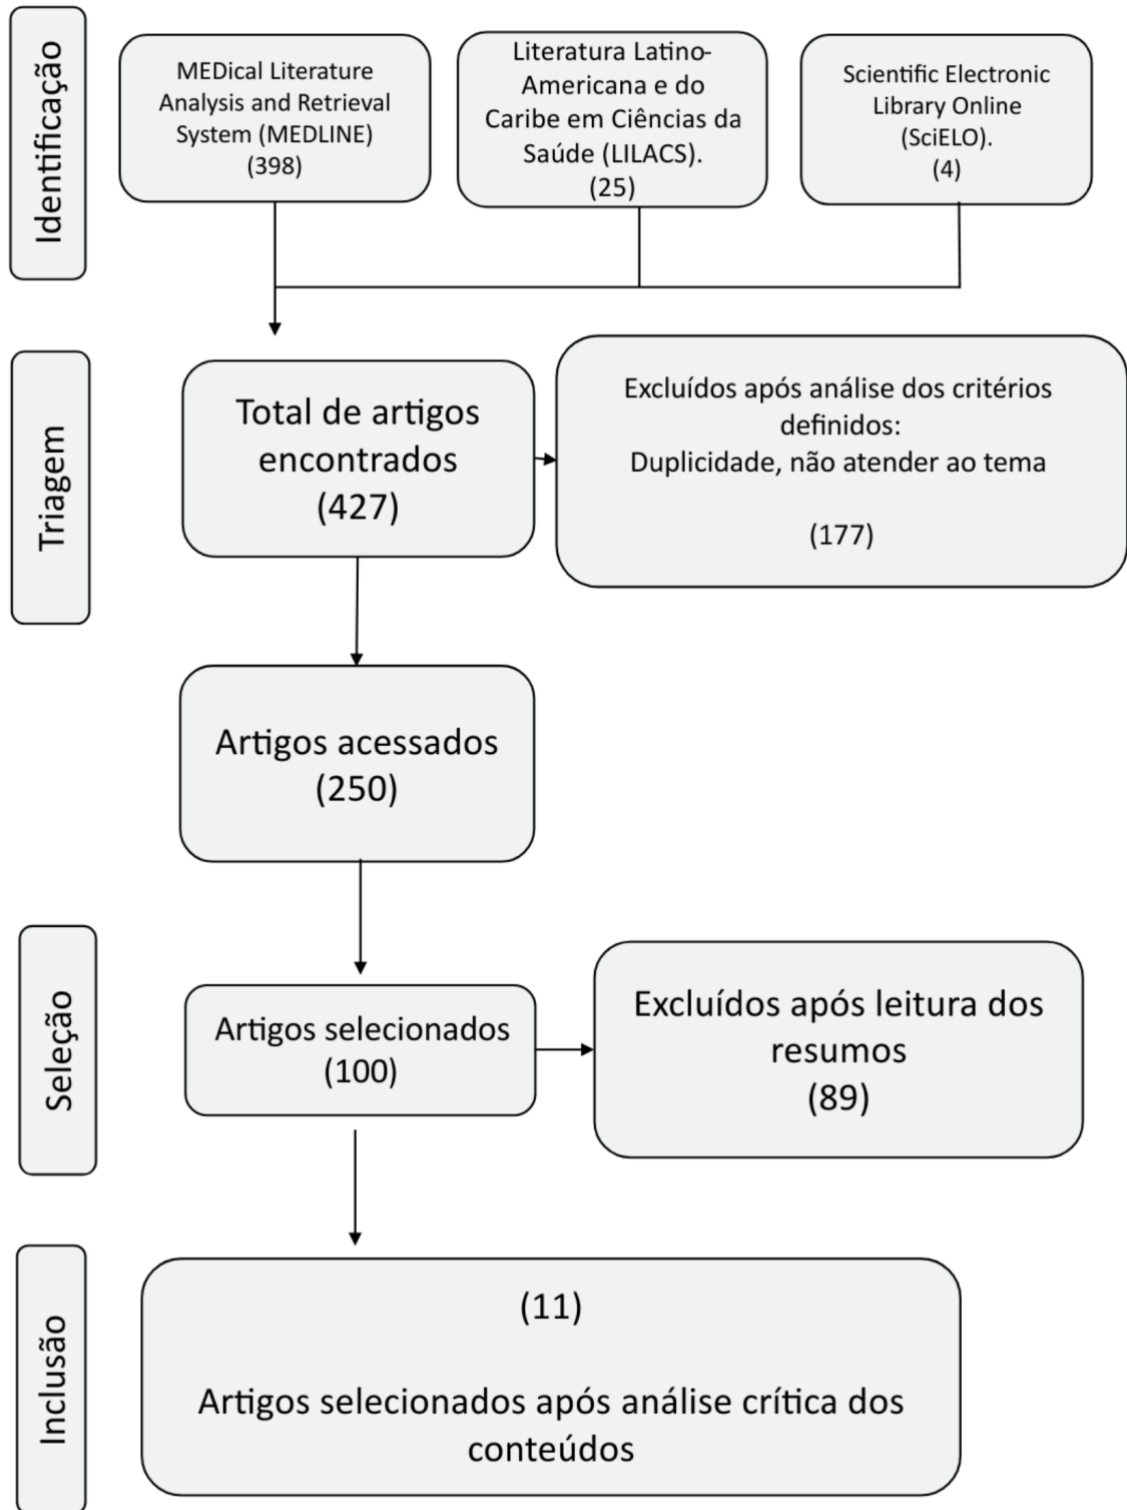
Identificação

MEDical Literature Analysis and Retrieval System (MEDLINE) (398)

Literatura Latino-Americana e do Caribe em Ciências da Saúde (LILACS). (25)

Scientific Electronic Library Online (SciELO). (4)

Triagem

Total de artigos encontrados (427)

Excluídos após análise dos critérios definidos:
Duplicidade, não atender ao tema

(177)

Artigos acessados (250)

Seleção

Artigos selecionados (100)

Excluídos após leitura dos resumos (89)

Inclusão

(11)

Artigos selecionados após análise crítica dos conteúdos